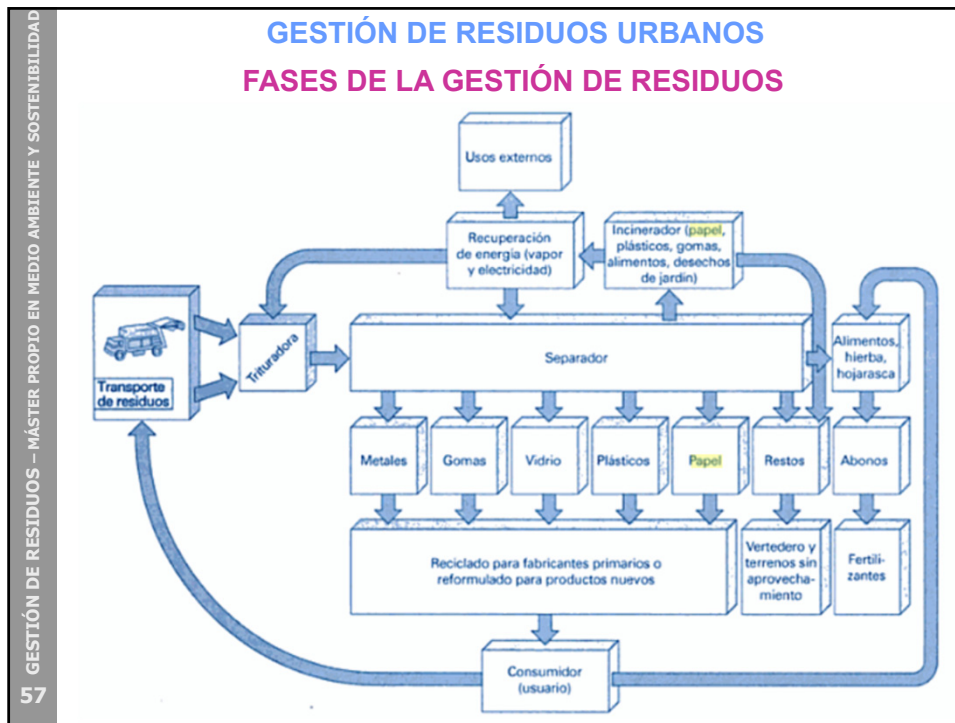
GESTIÓN DE RESIDUOS – MÁSTER PROPIO EN MEDIO AMBIENTE Y SOSTENIBILIDAD

57

GESTIÓN DE RESIDUOS URBANOS

FASES DE LA GESTIÓN DE RESIDUOS

Usos externos

Recuperación de energía (vapor y electricidad)

Incinerador (papel, plásticos, gomas, alimentos, desechos de jardín)

Transporte de residuos

Trituradora

Separador

Alimentos, hierba, hojarasca

Metales

Gomas

Vidrio

Plásticos

Papel

Restos

Abonos

Reciclado para fabricantes primarios o reformulado para productos nuevos

Vertedero y terrenos sin aprovechamiento

Fertilizantes

Consumidor (usuario)